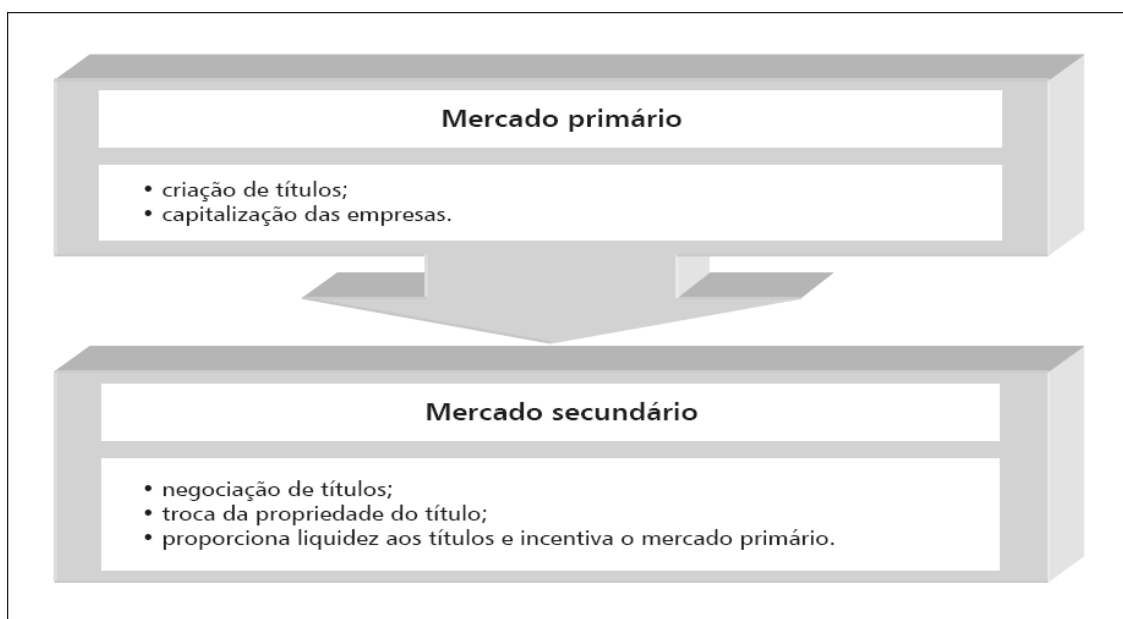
Mercado primário

• criação de títulos;
• capitalização das empresas.

Mercado secundário

• negociação de títulos;
• troca da propriedade do título;
• proporciona liquidez aos títulos e incentiva o mercado primário.